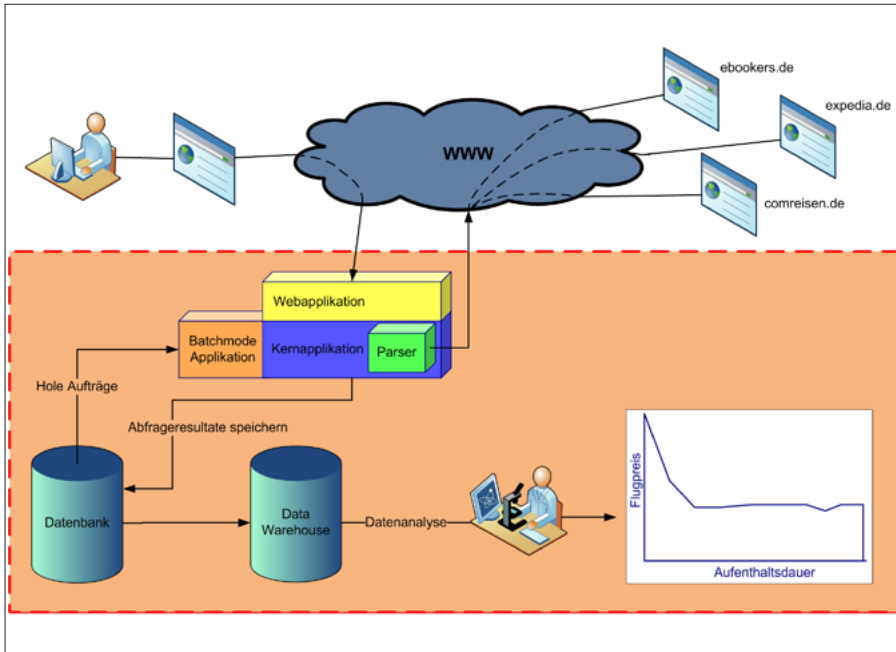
ebookers.de

expedia.de

WWW

comreisen.de

Webapplikation

Batchmode Applikation

Kernapplikation

Parser

Hole Aufträge

Abfrageresultate speichern

Datenbank

Data Warehouse

Datenanalyse

Flugpreis

Aufenthaltsdauer